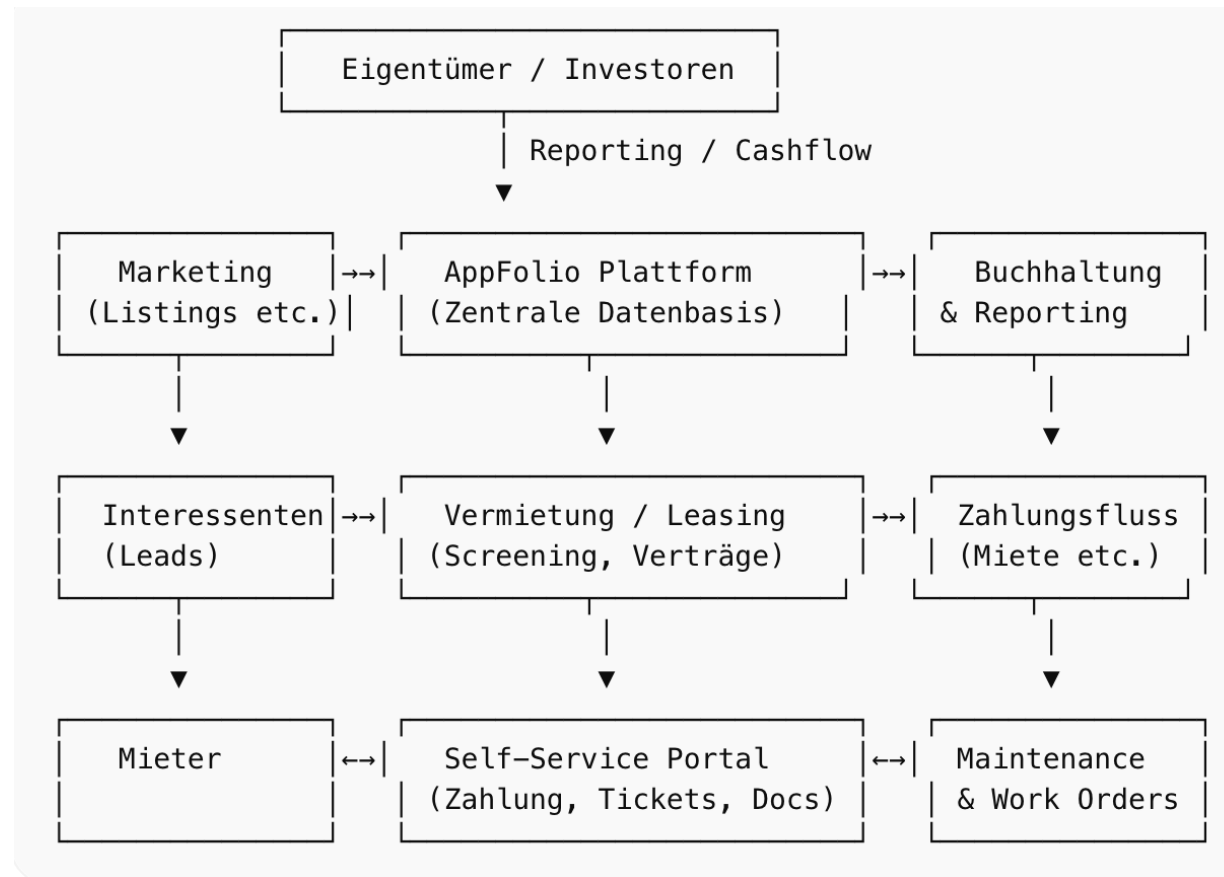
Eigentümer / Investoren

Reporting / Cashflow

Marketing (Listings etc.)

→→

AppFolio Plattform (Zentrale Datenbasis)

→→

Buchhaltung & Reporting

Interessenten (Leads)

→→

Vermietung / Leasing (Screening, Verträge)

→→

Zahlungsfluss (Miete etc.)

Mieter

←→

Self-Service Portal (Zahlung, Tickets, Docs)

←→

Maintenance & Work Orders